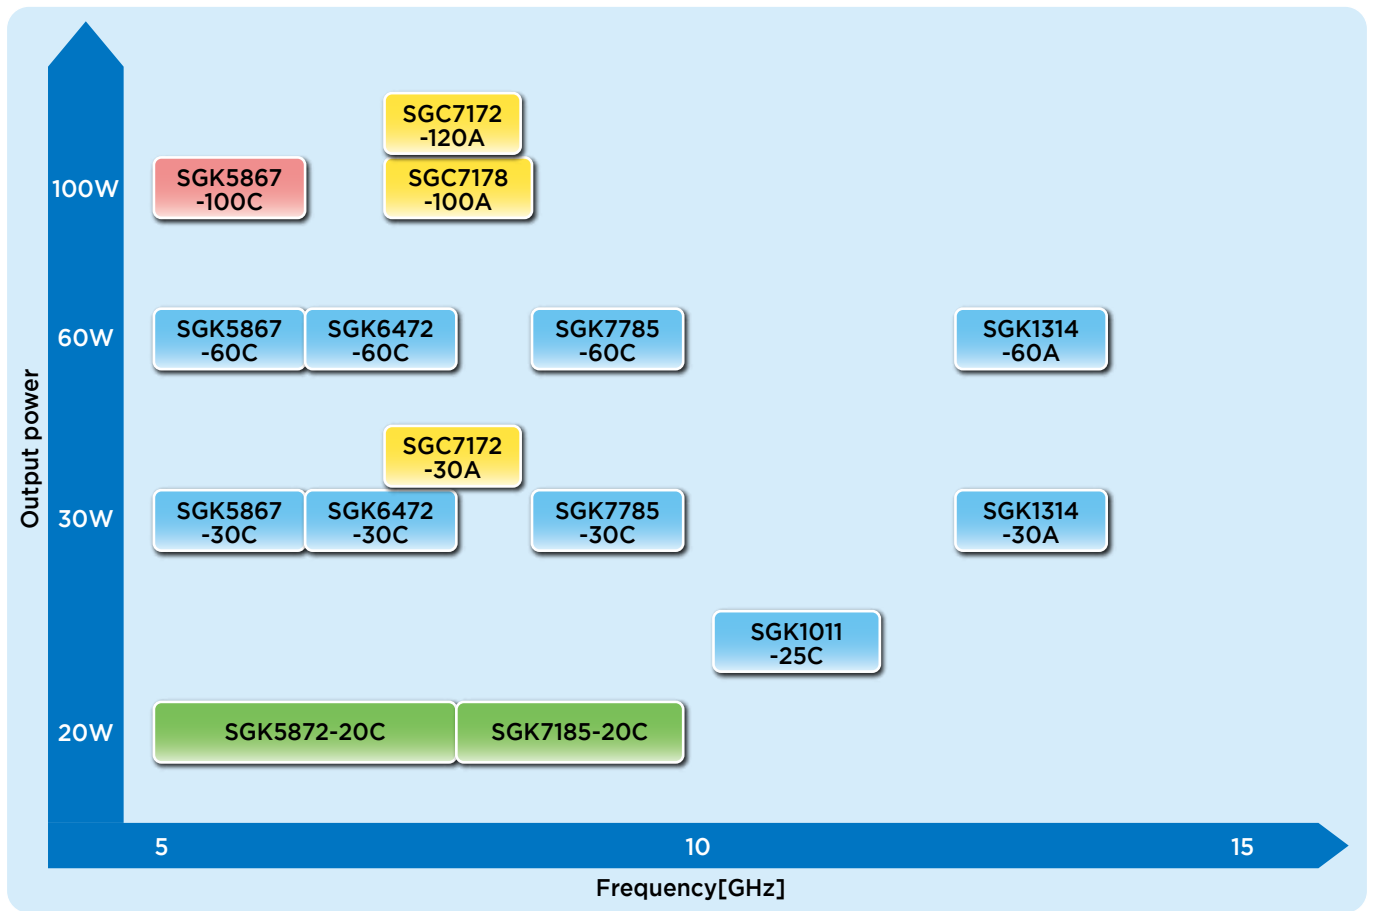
Output power

100W
60W
30W
20W

SGC7172 -120A
SGK5867 -100C
SGC7178 -100A

SGK5867 -60C
SGK6472 -60C
SGK7785 -60C
SGK1314 -60A

SGC7172 -30A

SGK5867 -30C
SGK6472 -30C
SGK7785 -30C
SGK1314 -30A

SGK1011 -25C

SGK5872-20C
SGK7185-20C

5
10
15

Frequency[GHz]